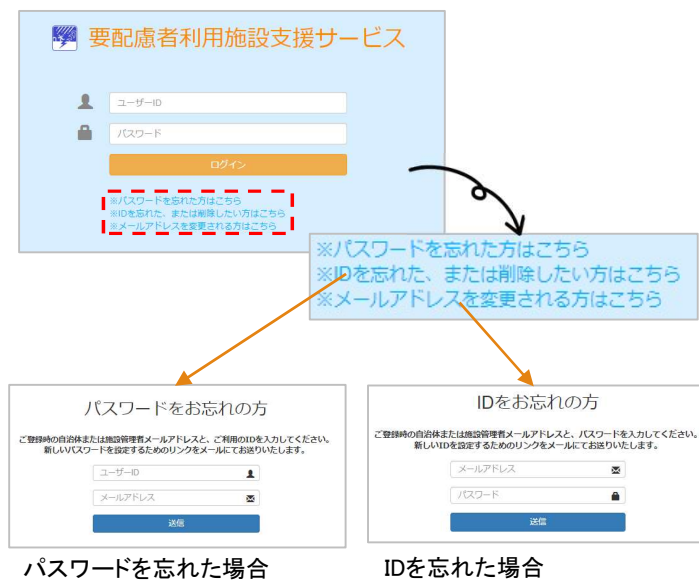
要配慮者利用施設支援サービス

ユーザーID

パスワード

ログイン

※パスワードを忘れた方はこちら
※IDを忘れた、または削除したい方はこちら
※メールアドレスを変更される方はこちら

※パスワードを忘れた方はこちら
※IDを忘れた、または削除したい方はこちら
※メールアドレスを変更される方はこちら

パスワードをお忘れの方

ご登録時の自治体または施設管理者メールアドレスと、ご利用のIDを入力してください。
新しいパスワードを設定するためのリンクをメールにてお送りいたします。

ユーザーID

メールアドレス

送信

パスワードを忘れた場合

IDをお忘れの方

ご登録時の自治体または施設管理者メールアドレスと、パスワードを入力してください。
新しいIDを設定するためのリンクをメールにてお送りいたします。

メールアドレス

パスワード

送信

IDを忘れた場合